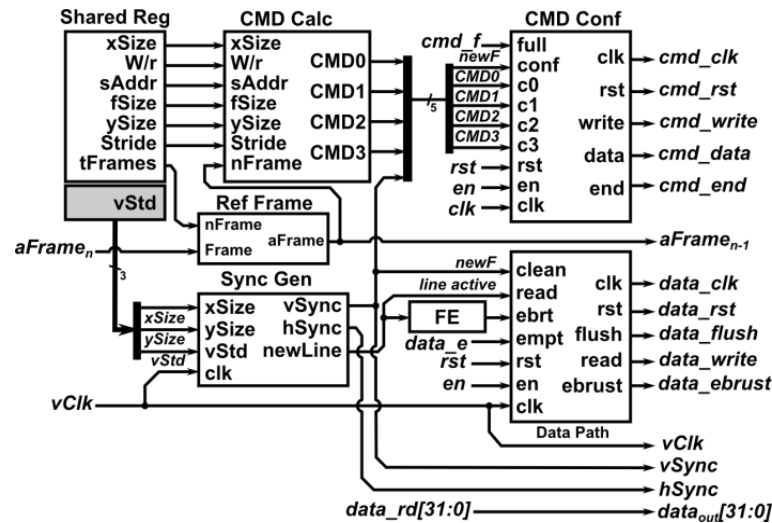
Shared Reg
xSize
W/r
sAddr
fSize
ySize
Stride
tFrames
vStd

CMD Calc
xSize
W/r
sAddr
fSize
ySize
Stride
nFrame
CMD0
CMD1
CMD2
CMD3

5

CMD Conf
cmd_f
newF
CMD0
CMD1
CMD2
CMD3
rst
en
clk
full
conf
c0
c1
c2
c3
rst
en
clk
clk
rst
write
data
end
cmd_clk
cmd_rst
cmd_write
cmd_data
cmd_end

Ref Frame
nFrame
Frame
aFrame
$aFrame_n$
$aFrame_{n-1}$

3

Sync Gen
xSize
ySize
vStd
xSize
ySize
vStd
clk
vSync
hSync
newLine

newF
line active
FE
data_e
rst
en
clean
read
ebrt
empt
rst
en
clk
clk
rst
flush
read
ebrust
data_clk
data_rst
data_flush
data_write
data_ebrust
Data Path

vClk
vClk
vSync
hSync
data_rd[31:0]
$data_{out}[31:0]$